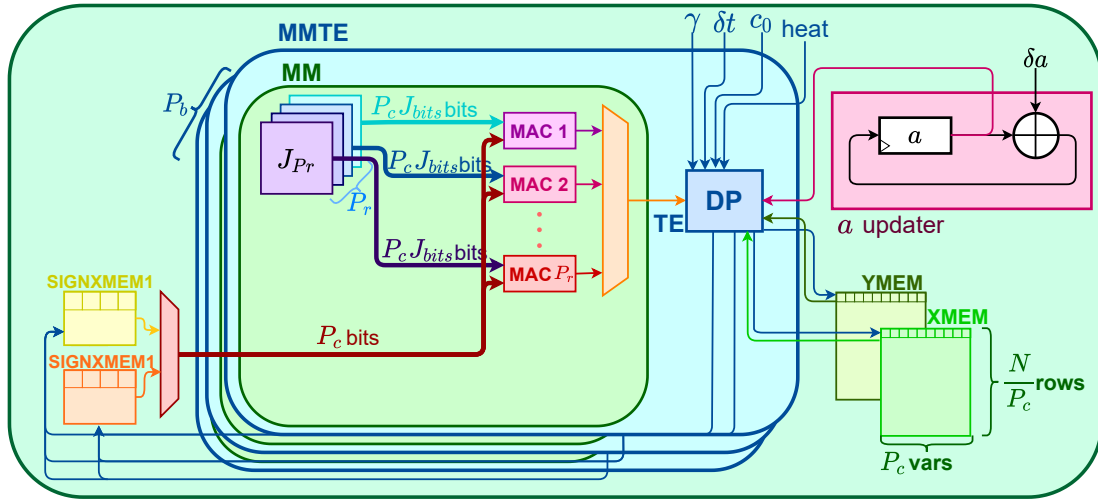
MMTE
MM
$P_b$
$P_c J_{bits}$bits
$P_c J_{bits}$bits
$P_c J_{bits}$bits
$J_{Pr}$
$P_r$
MAC 1
MAC 2
MAC $P_r$
TE
DP
$\gamma$ $\delta t$ $c_0$ heat
$\delta a$
$a$
$a$ updater
SIGNXMEM1
SIGNXMEM1
$P_c$ bits
YMEM
XMEM
$\frac{N}{P_c}$rows
$P_c$ vars